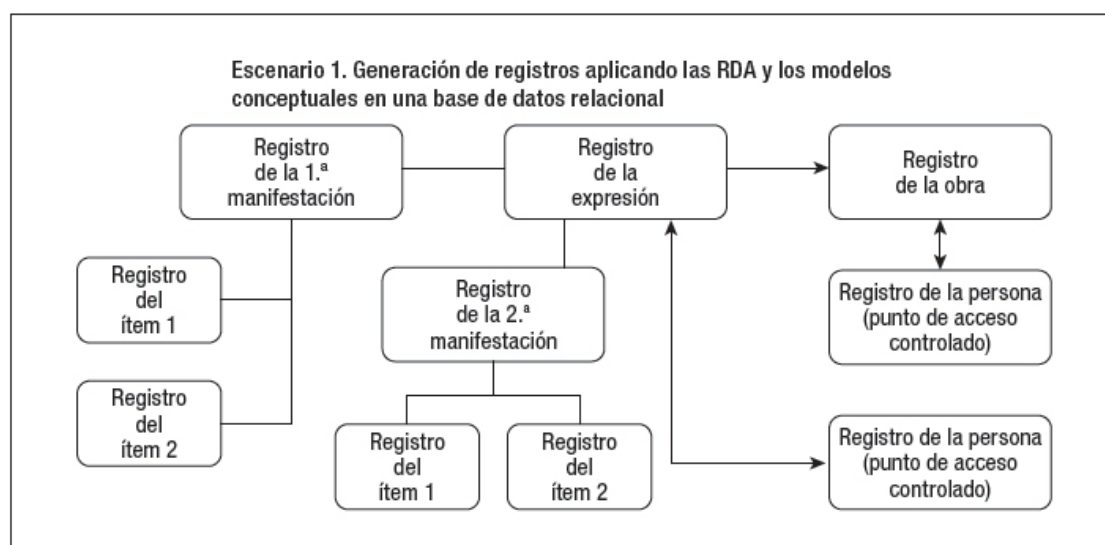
Escenario 1. Generación de registros aplicando las RDA y los modelos conceptuales en una base de datos relacional

Registro de la 1.ª manifestación

Registro de la expresión

Registro de la obra

Registro del ítem 1

Registro de la 2.ª manifestación

Registro de la persona (punto de acceso controlado)

Registro del ítem 2

Registro del ítem 1

Registro del ítem 2

Registro de la persona (punto de acceso controlado)